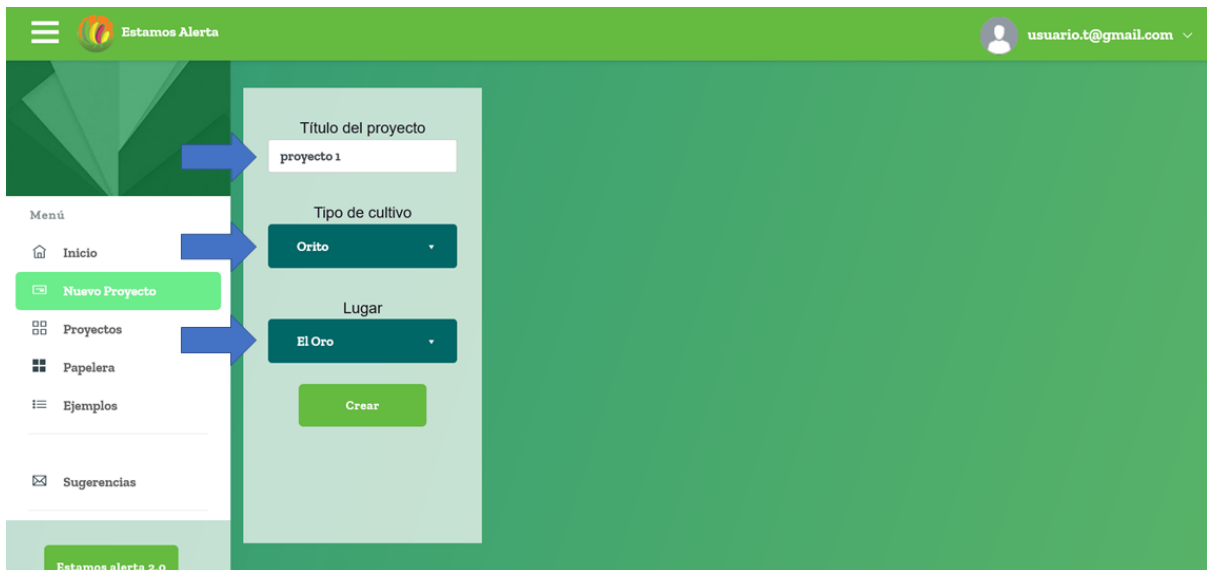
Estamos Alerta

usuario.t@gmail.com

Menú

Inicio

Nuevo Proyecto

Proyectos

Papelera

Ejemplos

Sugerencias

Estamos alerta 2.0

Título del proyecto

proyecto 1

Tipo de cultivo

Orito

Lugar

El Oro

Crear